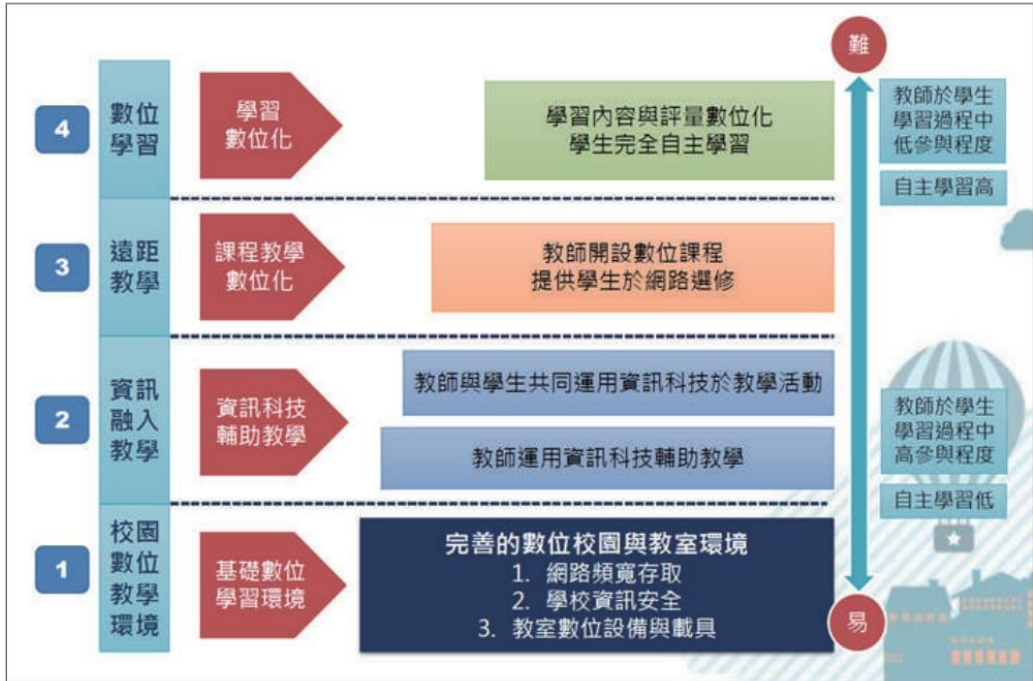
4
數位學習
學習數位化
學習內容與評量數位化
學生完全自主學習

3
遠距教學
課程教學數位化
教師開設數位課程
提供學生於網路選修

2
資訊融入教學
資訊科技輔助教學
教師與學生共同運用資訊科技於教學活動
教師運用資訊科技輔助教學

1
校園數位教學環境
基礎數位學習環境
完善的數位校園與教室環境
1. 網路頻寬存取
2. 學校資訊安全
3. 教室數位設備與載具

難
易
教師於學生學習過程中低參與程度
自主學習高
教師於學生學習過程中高參與程度
自主學習低